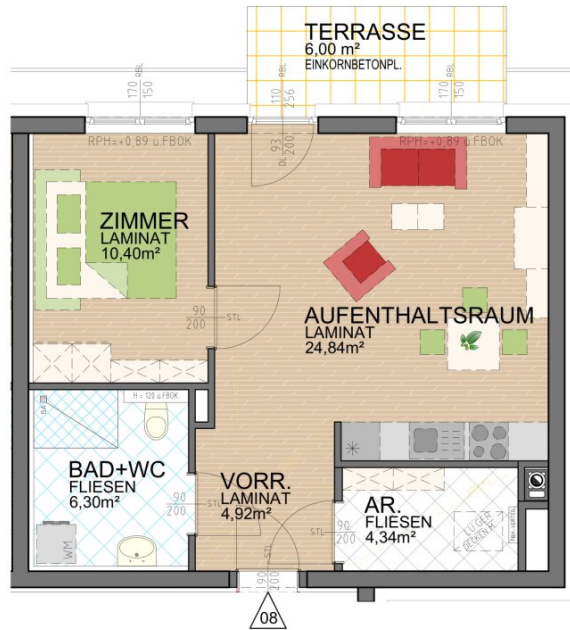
TERRASSE
6,00 m²
EINKORNBETONPL.

170 RBL 150
110 RBL 256
170 RBL 150

RPH=+0,89 ü.FBOK
RPH=+0,89 ü.FBOK

DL 93 200

ZIMMER
LAMINAT
10,40m²

90 200 STL

AUFENTHALTSRAUM
LAMINAT
24,84m²

H = 120 ü.FBOK

BAD+WC
FLIESEN
6,30m²

90 200

WM

VORR.
LAMINAT
4,92m²

STL

AR.
FLIESEN
4,34m²

90 200 STL

LÜGE BECKEN

190 210 STL

08